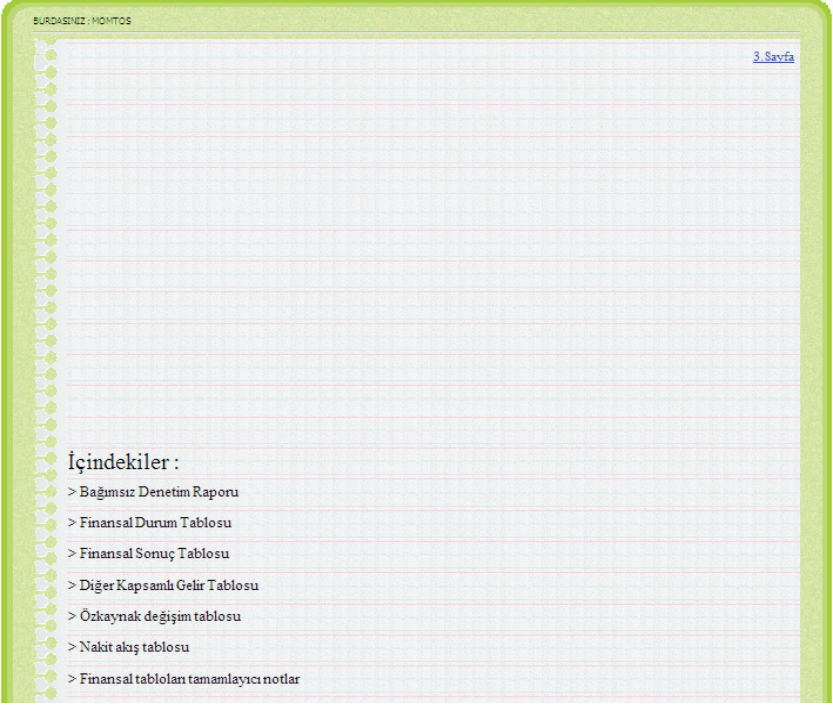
BURDASINIZ : MOMTOS

3. Sayfa

İçindekiler :

> Bağımsız Denetim Raporu

> Finansal Durum Tablosu

> Finansal Sonuç Tablosu

> Diğer Kapsamlı Gelir Tablosu

> Özkaynak değişim tablosu

> Nakit akış tablosu

> Finansal tabloları tamamlayıcı notlar